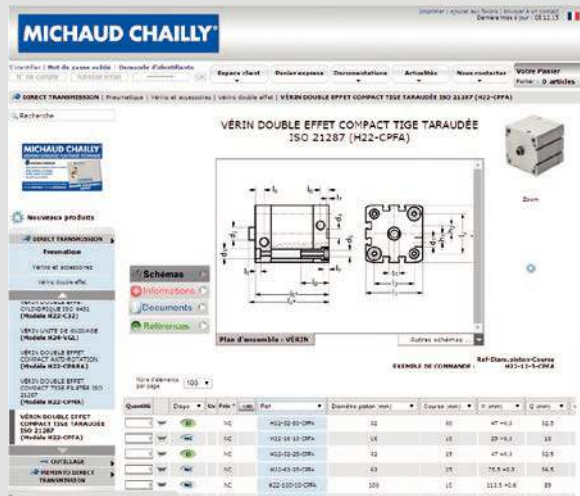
MICHAUD CHAILLY®

Imprimer | Ajouter aux favoris | Envoyer à un contact
Dernière mise à jour : 03.12.15

S'identifier | Mot de passe oublié | Demande d'identifiants

Espace client | Panier express | Documentation | Actualités | Nous contacter | Votre Panier
Panier : 0 articles

DIRECT TRANSMISSION | Pneumatique | Vérins et accessoires | Vérin double effet | VÉRIN DOUBLE EFFET COMPACT TIGE TARAUDÉE ISO 21287 (H22-CPFA)

Recherche

MICHAUD CHAILLY

Nouveaux produits

DIRECT TRANSMISSION
Pneumatique
Vérins et accessoires
Vérin double effet

VÉRIN DOUBLE EFFET CYLINDRIQUE ISO 6432 (Modèle H22-C32)
VÉRIN UNITÉ DE GUIDAGE (Modèle H20-VGL)
VÉRIN DOUBLE EFFET COMPACT ANTI-ROTATION (Modèle H22-CPARA)
VÉRIN DOUBLE EFFET COMPACT TIGE FILETÉE ISO 21287 (Modèle H22-CPMA)
VÉRIN DOUBLE EFFET COMPACT TIGE TARAUDÉE ISO 21287 (Modèle H22-CPFA)

OUTILLAGE
MEMENTO DIRECT TRANSMISSION

VÉRIN DOUBLE EFFET COMPACT TIGE TARAUDÉE
ISO 21287 (H22-CPFA)

Zoom

Schémas
Informations
Documents
Références

Plan d'ensemble - VÉRIN
Autres schémas

EXEMPLE DE COMMANDE :
Ref-Diam.piston-Course
H22-11-5-CPFA

Nbre d'éléments par page 100

| Quantité | | Dispo | Div | Prix* | +info | Ref | Diamètre piston (mm) | Course (mm) | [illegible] | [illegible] |
|---|---|---|---|---|---|---|---|---|---|
| | | | | NC | | H22-32-50-CPFA | 32 | 50 | 47 +0,3 | 32,5 |
| | | | | NC | | H22-16-10-CPFA | 16 | 10 | 29 +0,3 | 18 |
| | | | | NC | | H22-32-25-CPFA | 32 | 25 | 47 +0,3 | 32,5 |
| | | | | NC | | H22-63-35-CPFA | 63 | 25 | 75,5 +0,3 | 56,5 |
| | | | | NC | | H22-100-10-CPFA | 100 | 10 | 113,5 +0,6 | 89 |